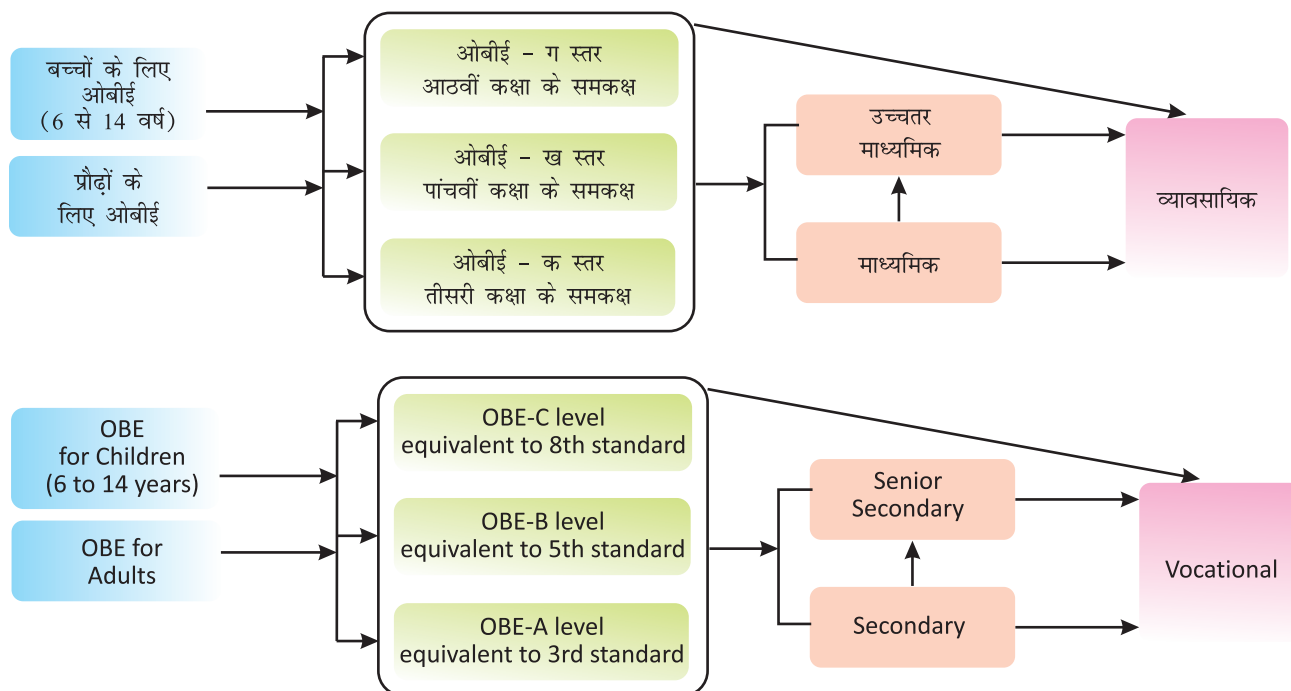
बच्चों के लिए ओबीई (6 से 14 वर्ष)

प्रौढ़ों के लिए ओबीई

ओबीई – ग स्तर
आठवीं कक्षा के समकक्ष

ओबीई – ख स्तर
पांचवीं कक्षा के समकक्ष

ओबीई – क स्तर
तीसरी कक्षा के समकक्ष

उच्चतर माध्यमिक

माध्यमिक

व्यावसायिक

OBE for Children (6 to 14 years)

OBE for Adults

OBE-C level
equivalent to 8th standard

OBE-B level
equivalent to 5th standard

OBE-A level
equivalent to 3rd standard

Senior Secondary

Secondary

Vocational